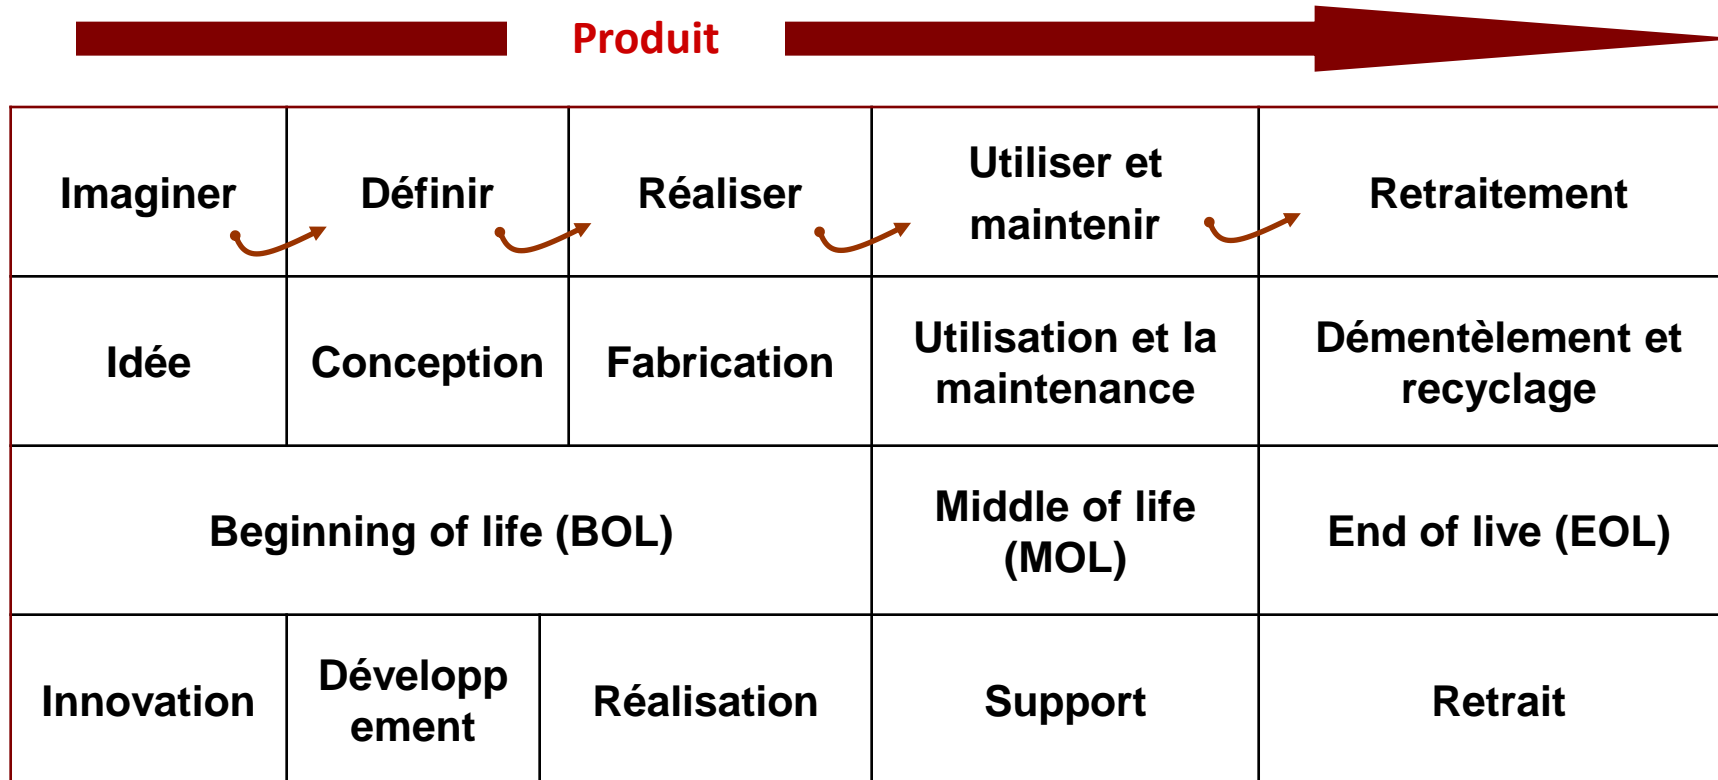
Produit

| Imaginer | Définir | Réaliser | Utiliser et maintenir | Retraitement |
|---|---|---|---|---|
| Idée | Conception | Fabrication | Utilisation et la maintenance | Démentèlement et recyclage |
| Beginning of life (BOL) | | | Middle of life (MOL) | End of live (EOL) |
| Innovation | Développement | Réalisation | Support | Retrait |